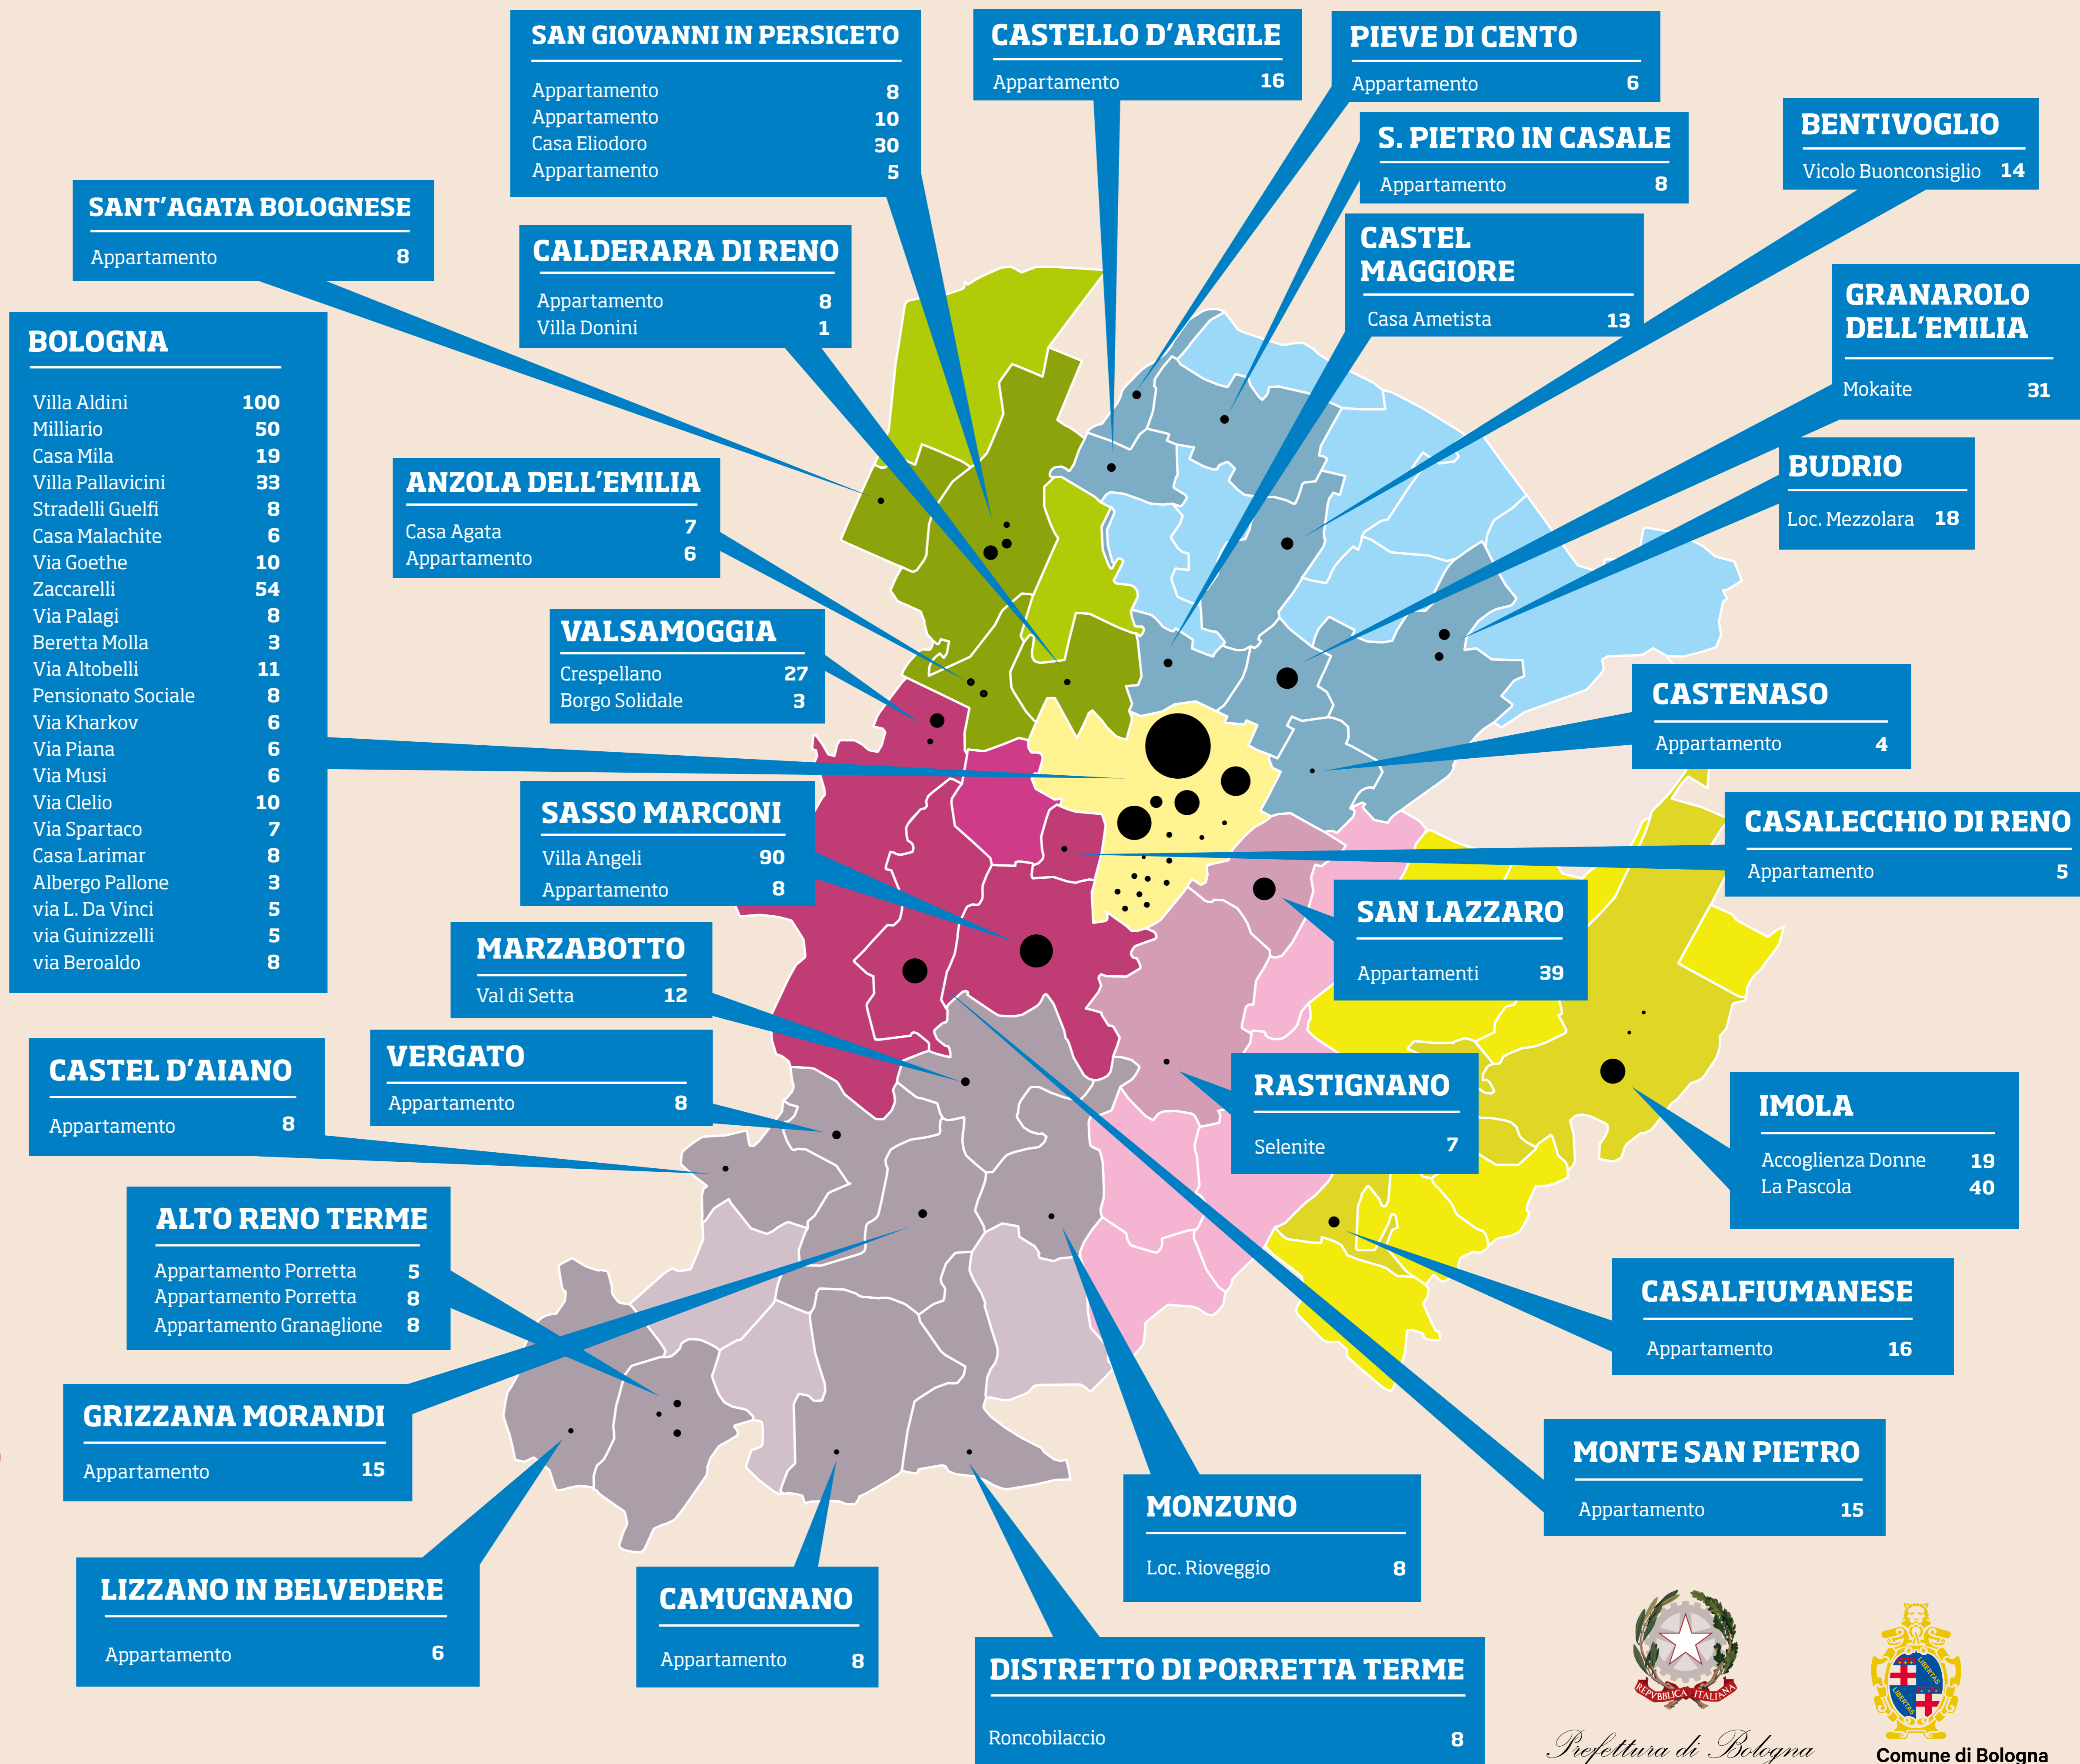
SAN GIOVANNI IN PERSICETO
Appartamento 8
Appartamento 10
Casa Eliodoro 30
Appartamento 5

CASTELLO D'ARGILE
Appartamento 16

PIEVE DI CENTO
Appartamento 6

S. PIETRO IN CASALE
Appartamento 8

BENTIVOGLIO
Vicolo Buonconsiglio 14

SANT'AGATA BOLOGNESE
Appartamento 8

CALDERARA DI RENO
Appartamento 8
Villa Donini 1

CASTEL MAGGIORE
Casa Ametista 13

GRANAROLO DELL'EMILIA
Mokaite 31

BOLOGNA
Villa Aldini 100
Milliario 50
Casa Mila 19
Villa Pallavicini 33
Stradelli Guelfi 8
Casa Malachite 6
Via Goethe 10
Zaccarelli 54
Via Palagi 8
Beretta Molla 3
Via Altobelli 11
Pensionato Sociale 8
Via Kharkov 6
Via Piana 6
Via Musi 6
Via Clelio 10
Via Spartaco 7
Casa Larimar 8
Albergo Pallone 3
via L. Da Vinci 5
via Guinizzelli 5
via Beroaldo 8

ANZOLA DELL'EMILIA
Casa Agata 7
Appartamento 6

BUDRIO
Loc. Mezzolara 18

VALSAMOGGIA
Crespellano 27
Borgo Solidale 3

CASTENASO
Appartamento 4

SASSO MARCONI
Villa Angeli 90
Appartamento 8

CASALECCHIO DI RENO
Appartamento 5

SAN LAZZARO
Appartamenti 39

MARZABOTTO
Val di Setta 12

CASTEL D'AIANO
Appartamento 8

VERGATO
Appartamento 8

RASTIGNANO
Selenite 7

IMOLA
Accoglienza Donne 19
La Pascola 40

ALTO RENO TERME
Appartamento Porretta 5
Appartamento Porretta 8
Appartamento Granaglione 8

CASALFIUMANESE
Appartamento 16

GRIZZANA MORANDI
Appartamento 15

MONTE SAN PIETRO
Appartamento 15

MONZUNO
Loc. Rioveggio 8

LIZZANO IN BELVEDERE
Appartamento 6

CAMUGNANO
Appartamento 8

DISTRETTO DI PORRETTA TERME
Roncobilaccio 8

REPVBBLICA ITALIANA
Prefettura di Bologna

LIBERTAS LIBERTAS
Comune di Bologna